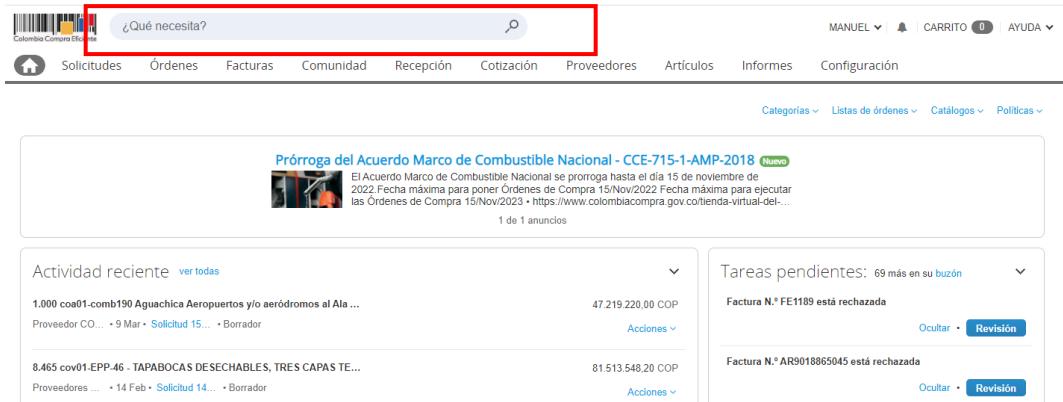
Colombia Compra Eficiente

¿Qué necesita?

MANUEL ⌄ CARRITO 0 AYUDA ⌄

Solicitudes Órdenes Facturas Comunidad Recepción Cotización Proveedores Artículos Informes Configuración

Categorías ⌄ Listas de órdenes ⌄ Catálogos ⌄ Políticas ⌄

Prórroga del Acuerdo Marco de Combustible Nacional - CCE-715-1-AMP-2018 Nuevo

El Acuerdo Marco de Combustible Nacional se prorroga hasta el día 15 de noviembre de 2022.Fecha máxima para poner Órdenes de Compra 15/Nov/2022 Fecha máxima para ejecutar las Órdenes de Compra 15/Nov/2023 • https://www.colombiacompra.gov.co/tienda-virtual-del-...

1 de 1 anuncios

Actividad reciente ver todas

1.000 coa01-comb190 Aguachica Aeropuertos y/o aeródromos al Ala ...
47.219.220,00 COP
Proveedor CO... • 9 Mar • Solicitud 15... • Borrador
Acciones ⌄

8.465 cov01-EPP-46 - TAPABOCAS DESECHABLES, TRES CAPAS TE...
81.513.548,20 COP
Proveedores ... • 14 Feb • Solicitud 14... • Borrador
Acciones ⌄

Tareas pendientes: 69 más en su buzón

Factura N.º FE1189 está rechazada
Ocultar • Revisión

Factura N.º AR9018865045 está rechazada
Ocultar • Revisión